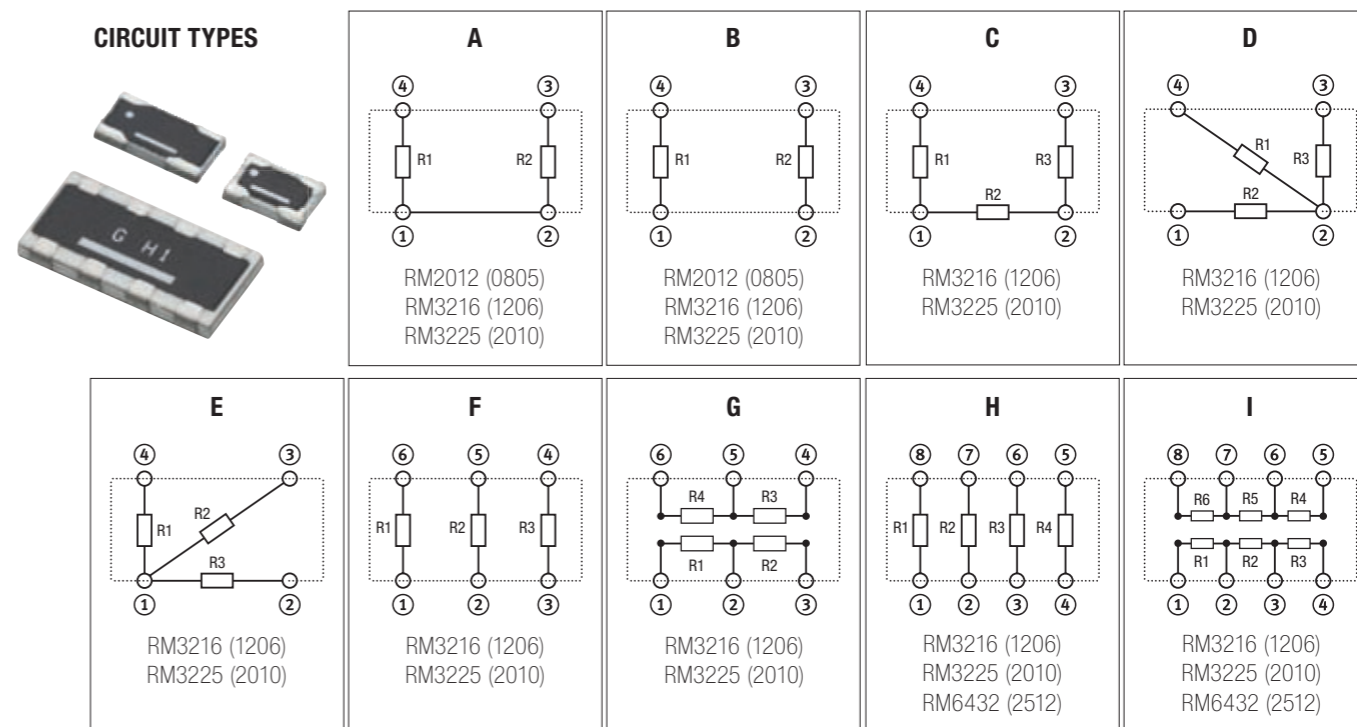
CIRCUIT TYPES

G H1

A

④ ③
R1 R2
① ②

RM2012 (0805)
RM3216 (1206)
RM3225 (2010)

B

④ ③
R1 R2
① ②

RM2012 (0805)
RM3216 (1206)
RM3225 (2010)

C

④ ③
R1 R3
R2
① ②

RM3216 (1206)
RM3225 (2010)

D

④ ③
R1 R3
R2
① ②

RM3216 (1206)
RM3225 (2010)

E

④ ③
R1 R2
R3
① ②

RM3216 (1206)
RM3225 (2010)

F

⑥ ⑤ ④
R1 R2 R3
① ② ③

RM3216 (1206)
RM3225 (2010)

G

⑥ ⑤ ④
R4 R3
R1 R2
① ② ③

RM3216 (1206)
RM3225 (2010)

H

⑧ ⑦ ⑥ ⑤
R1 R2 R3 R4
① ② ③ ④

RM3216 (1206)
RM3225 (2010)
RM6432 (2512)

I

⑧ ⑦ ⑥ ⑤
R6 R5 R4
R1 R2 R3
① ② ③ ④

RM3216 (1206)
RM3225 (2010)
RM6432 (2512)